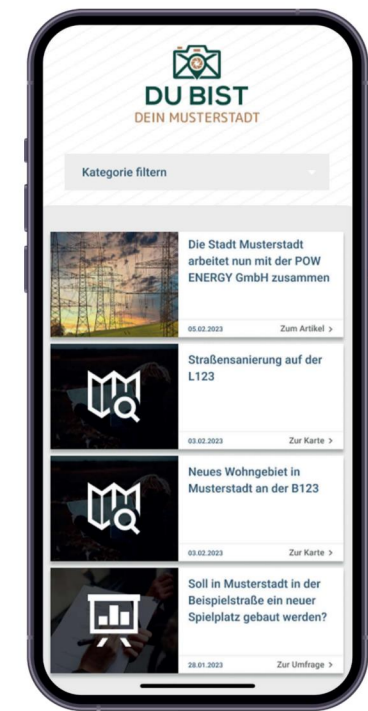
DU BIST
DEIN MUSTERSTADT

Kategorie filtern

Die Stadt Musterstadt arbeitet nun mit der POW ENERGY GmbH zusammen

05.02.2023 Zum Artikel >

Straßensanierung auf der L123

03.02.2023 Zur Karte >

Neues Wohngebiet in Musterstadt an der B123

03.02.2023 Zur Karte >

Soll in Musterstadt in der Beispielstraße ein neuer Spielplatz gebaut werden?

28.01.2023 Zur Umfrage >